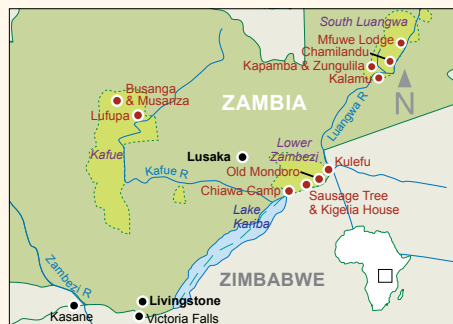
South Luangwa
Mfuwe Lodge
Chamilandu
Kapamba & Zungulila
Kalamu
Busanga & Musanza
Lufupa
ZAMBIA
N
Luangwa R
Kafue
Lusaka
Lower Zambezi
Kulefu
Kafue R
Old Mondoro
Chiawa Camp
Sausage Tree & Kigelia House
Lake Kariba
ZIMBABWE
Zambezi R
Livingstone
Kasane
Victoria Falls